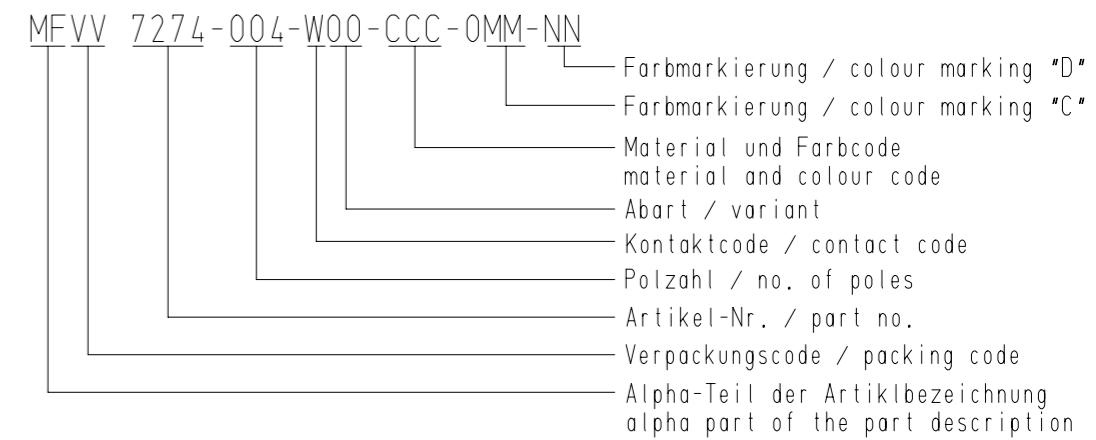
MFVV 7274-004-W00-CCC-0MM-NN

Farbmarkierung / colour marking "D"

Farbmarkierung / colour marking "C"

Material und Farbcode
material and colour code

Abart / variant

Kontaktcode / contact code

Polzahl / no. of poles

Artikel-Nr. / part no.

Verpackungscode / packing code

Alpha-Teil der Artiklbezeichnung
alpha part of the part description